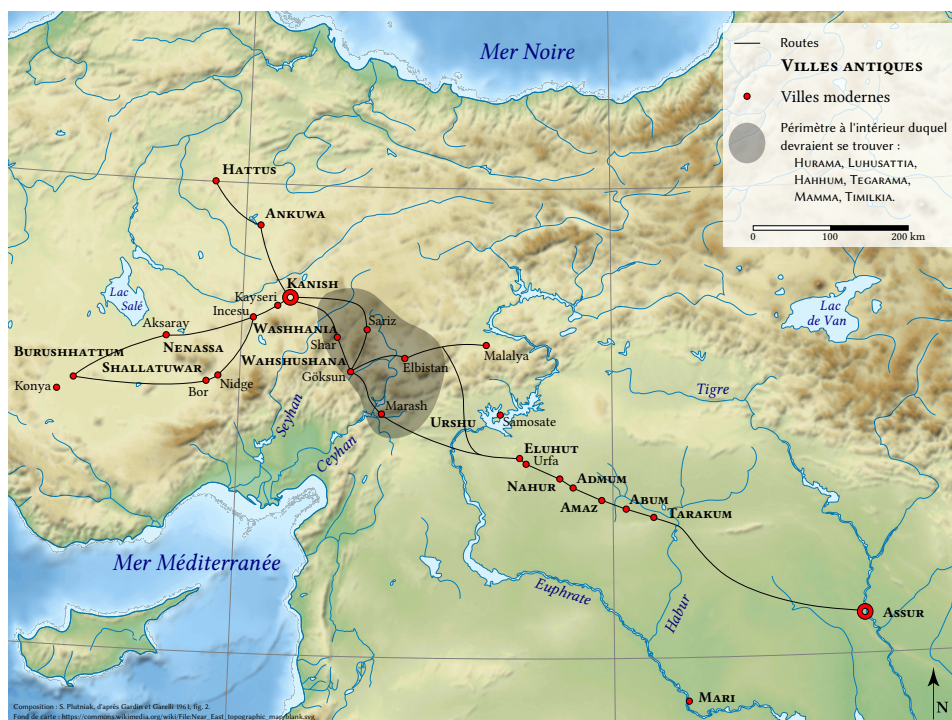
Mer Noire

Routes
Villes antiques
Villes modernes
Périmètre à l'intérieur duquel devraient se trouver : Hurama, Luhusattia, Hahhum, Tegarama, Mamma, Timilkia.
0 100 200 km

Hattus
Ankuwa
Kanish
Kayseri
Incesu
Lac Salé
Aksaray
Washhania
Sariz
Shar
Nenassa
Burushhattum
Shallatuwar
Wahshushana
Göksun
Elbistan
Malalya
Konya
Bor
Nidge
Marash
Seyhan
Ceyhan
Urshu
Samosate
Lac de Van
Tigre
Eluhut
Urfa
Admum
Nahur
Abum
Amaz
Tarakum
Mer Méditerranée
Euphrate
Habur
Assur
Mari
N

Composition : S. Plutniak, d'après Gardin et Garelli 1961, fig. 2.
Fond de carte : https://commons.wikimedia.org/wiki/File:Near_East_topographic_map-blank.svg